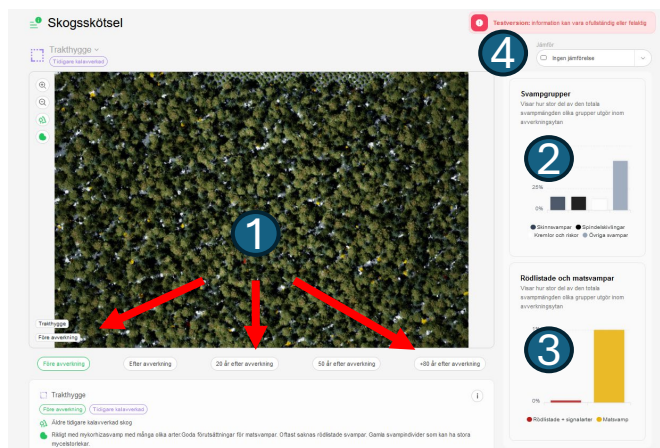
Skogsskötsel

Testversion: information kan vara ofullständig eller felaktig

Trakthygge
Tidigare kalavverkad

Jämför
Ingen jämförelse

4

Svampgrupper
Visar hur stor del av den totala svampmängden olika grupper utgör inom avverkningsytan

2

25%
0%

Skinnsvampar
Spindelskivlingar
Kremlor och riskor
Övriga svampar

1

Trakthygge
Före avverkning

Rödlistade och matsvampar
Visar hur stor del av den totala svampmängden olika grupper utgör inom avverkningsytan

3

0%

Rödlistade + signalarter
Matsvamp

Före avverkning
Efter avverkning
20 år efter avverkning
50 år efter avverkning
+80 år efter avverkning

Trakthygge
Före avverkning
Tidigare kalavverkad

Äldre tidigare kalavverkad skog
Rikligt med mykorrhizasvamp med många olika arter.Goda förutsättningar för matsvampar. Oftast saknas rödlistade svampar. Gamla svampindivider som kan ha stora mycelstorlekar.